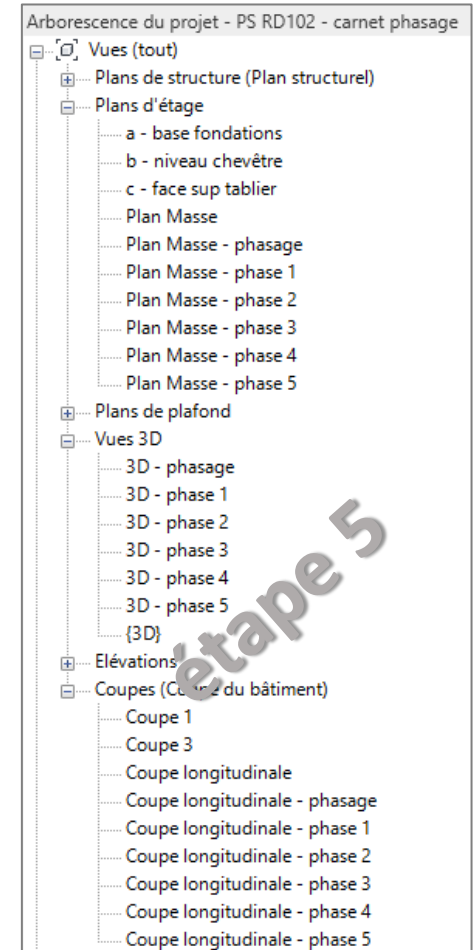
Arborescence du projet - PS RD102 - carnet phasage
Vues (tout)
Plans de structure (Plan structurel)
Plans d'étage
a - base fondations
b - niveau chevêtre
c - face sup tablier
Plan Masse
Plan Masse - phasage
Plan Masse - phase 1
Plan Masse - phase 2
Plan Masse - phase 3
Plan Masse - phase 4
Plan Masse - phase 5
Plans de plafond
Vues 3D
3D - phasage
3D - phase 1
3D - phase 2
3D - phase 3
3D - phase 4
3D - phase 5
{3D}
Elévations
Coupes (C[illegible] du bâtiment)
Coupe 1
Coupe 3
Coupe longitudinale
Coupe longitudinale - phasage
Coupe longitudinale - phase 1
Coupe longitudinale - phase 2
Coupe longitudinale - phase 3
Coupe longitudinale - phase 4
Coupe longitudinale - phase 5

étape 5